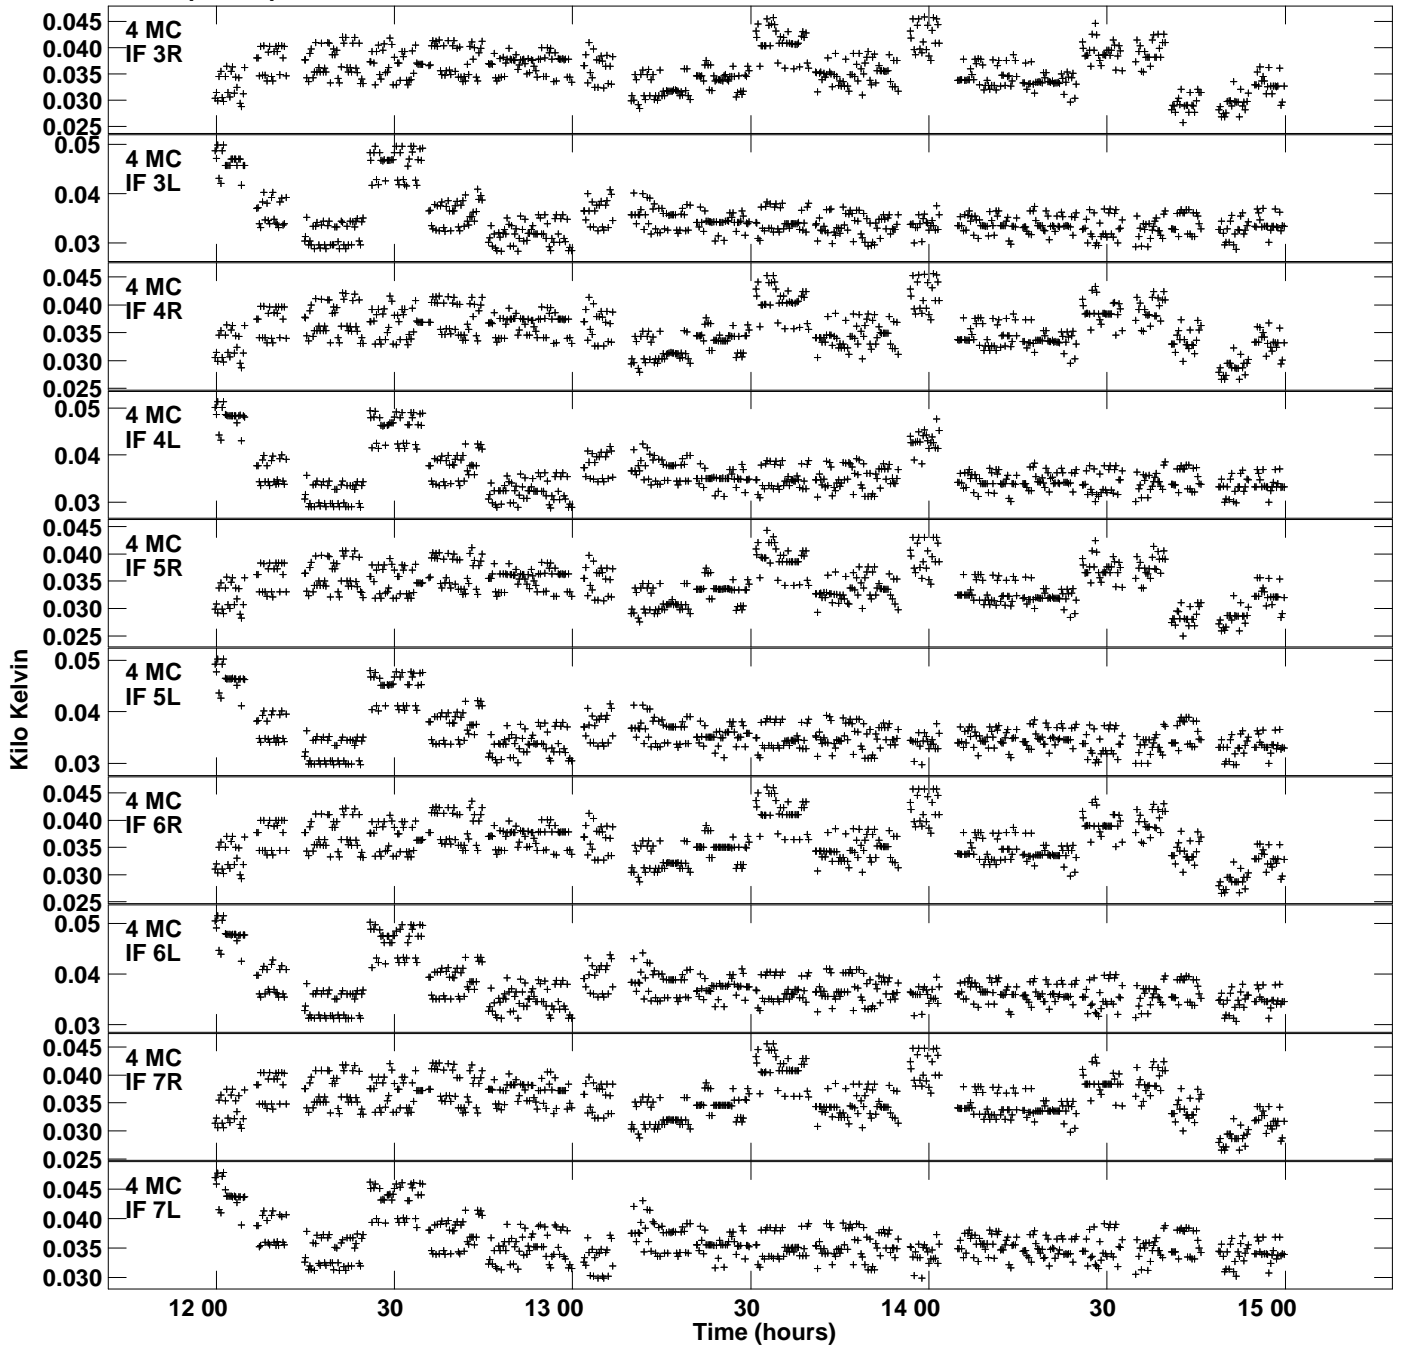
0.045
0.040
0.035
0.030
0.025
4 MC
IF 3R

0.05
0.04
0.03
4 MC
IF 3L

0.045
0.040
0.035
0.030
0.025
4 MC
IF 4R

0.05
0.04
0.03
4 MC
IF 4L

0.045
0.040
0.035
0.030
0.025
4 MC
IF 5R

0.05
0.04
0.03
4 MC
IF 5L

0.045
0.040
0.035
0.030
0.025
4 MC
IF 6R

0.05
0.04
0.03
4 MC
IF 6L

0.045
0.040
0.035
0.030
0.025
4 MC
IF 7R

0.045
0.040
0.035
0.030
4 MC
IF 7L

Kilo Kelvin

12 00
30
13 00
30
14 00
30
15 00
Time (hours)